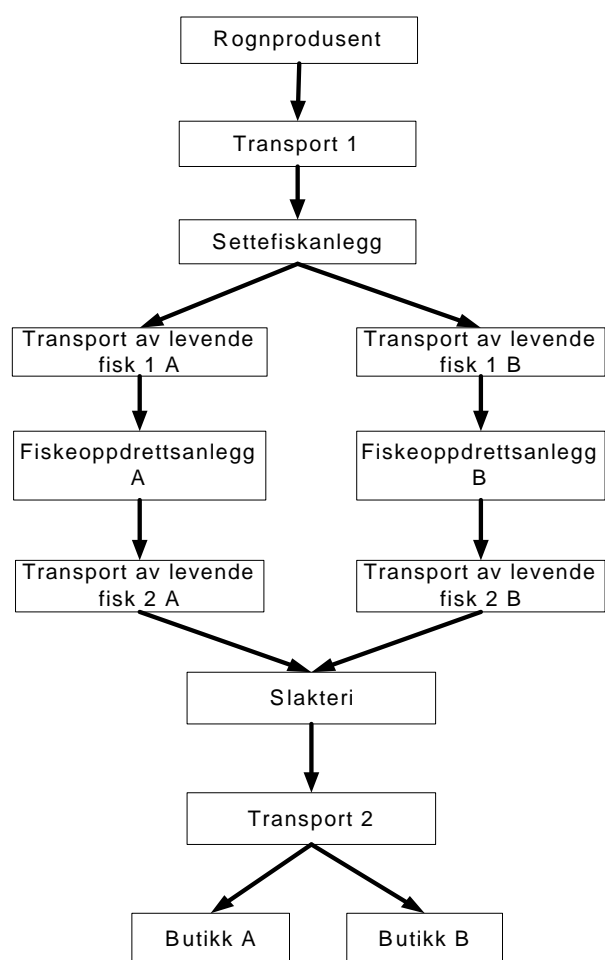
Rognprodusent

Transport 1

Settefiskanlegg

Transport av levende fisk 1 A

Transport av levende fisk 1 B

Fiskeoppdrettsanlegg A

Fiskeoppdrettsanlegg B

Transport av levende fisk 2 A

Transport av levende fisk 2 B

Slakteri

Transport 2

Butikk A

Butikk B